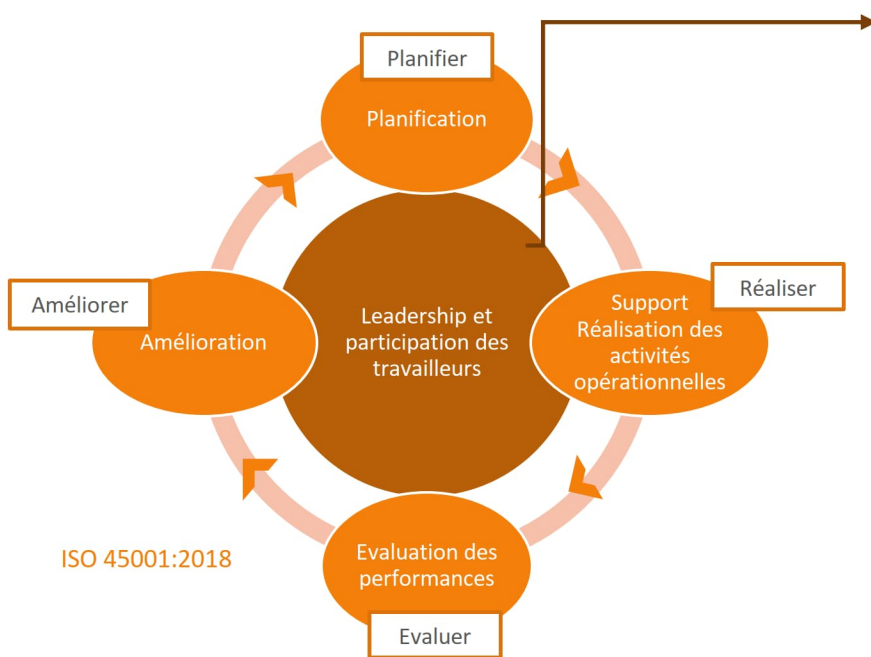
Planifier

Planification

Réaliser

Support Réalisation des activités opérationnelles

Leadership et participation des travailleurs

Améliorer

Amélioration

Evaluation des performances

Evaluer

ISO 45001:2018